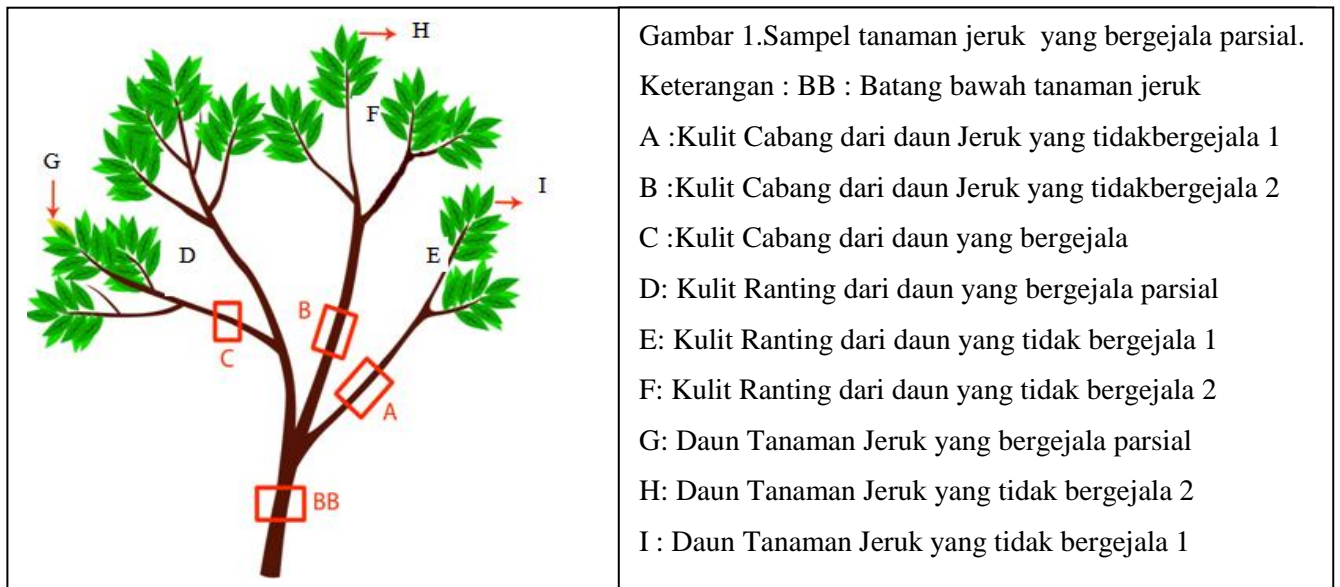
H
F
G
I
D
E
B
C
A
BB

Gambar 1.Sampel tanaman jeruk yang bergejala parsial.

Keterangan : BB : Batang bawah tanaman jeruk

A :Kulit Cabang dari daun Jeruk yang tidakbergejala 1

B :Kulit Cabang dari daun Jeruk yang tidakbergejala 2

C :Kulit Cabang dari daun yang bergejala

D: Kulit Ranting dari daun yang bergejala parsial

E: Kulit Ranting dari daun yang tidak bergejala 1

F: Kulit Ranting dari daun yang tidak bergejala 2

G: Daun Tanaman Jeruk yang bergejala parsial

H: Daun Tanaman Jeruk yang tidak bergejala 2

I : Daun Tanaman Jeruk yang tidak bergejala 1